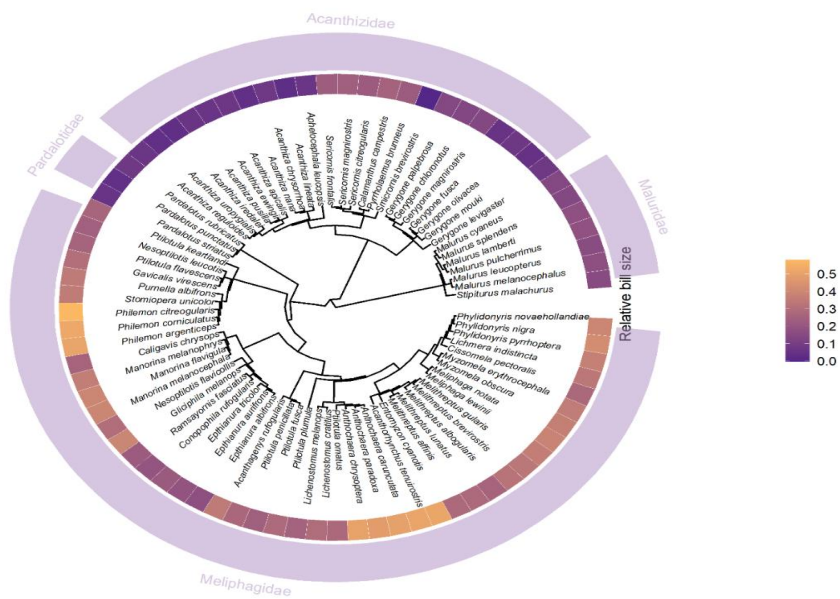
Acanthizidae
Pardalotidae
Maluridae
Meliphagidae

Relative bill size
0.5
0.4
0.3
0.2
0.1
0.0

Aphelocephala leucopsis
Acanthiza lineata
Acanthiza nana
Acanthiza chrysorrhoa
Acanthiza reguloides
Acanthiza pusilla
Acanthiza apicalis
Acanthiza uropygialis
Acanthiza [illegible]
Pardalotus rubricatus
Pardalotus punctatus
Pardalotus striatus
Ptilotula keartlandi
Nesoptilotis leucotis
Ptilotula flavescens
Gavicalis virescens
Purnella albifrons
Stomiopera unicolor
Philemon citreogularis
Philemon corniculatus
Philemon argenticeps
Caligavis chrysops
Manorina melanophrys
Manorina flavigula
Manorina melanocephala
Nesoptilotis flavicollis
Gliciphila melanops
Ramsayornis fasciatus
Conopophila rufogularis
Epthianura tricolor
Epthianura aurifrons
Epthianura albifrons
Acanthagenys rufogularis
Ptilotula penicillata
Ptilotula fusca
Ptilotula plumula
Lichenostomus melanops
Lichenostomus cratitius
Anthochaera phrygia
Anthochaera chrysoptera
Anthochaera paradoxa
Anthochaera carunculata
Acanthorhynchus tenuirostris
Entomyzon cyanotis
Melithreptus albogularis
Melithreptus lunatus
Melithreptus affinis
Melithreptus brevirostris
Melithreptus gularis
Meliphaga lewinii
Meliphaga notata
Myzomela obscura
Myzomela erythrocephala
Myzomela pectoralis
Cissomela indistincta
Lichmera indistincta
Phylidonyris pyrrhoptera
Phylidonyris nigra
Phylidonyris novaehollandiae
Stipiturus malachurus
Malurus melanocephalus
Malurus leucopterus
Malurus pulcherrimus
Malurus lamberti
Malurus splendens
Malurus cyaneus
Gerygone levigaster
Gerygone mouki
Gerygone olivacea
Gerygone fusca
Gerygone magnirostris
Gerygone chloronota
Gerygone palpebrosa
Smicrornis brevirostris
Pyrrholaemus brunneus
Calamanthus campestris
Sericornis citreogularis
Sericornis magnirostris
Sericornis frontalis